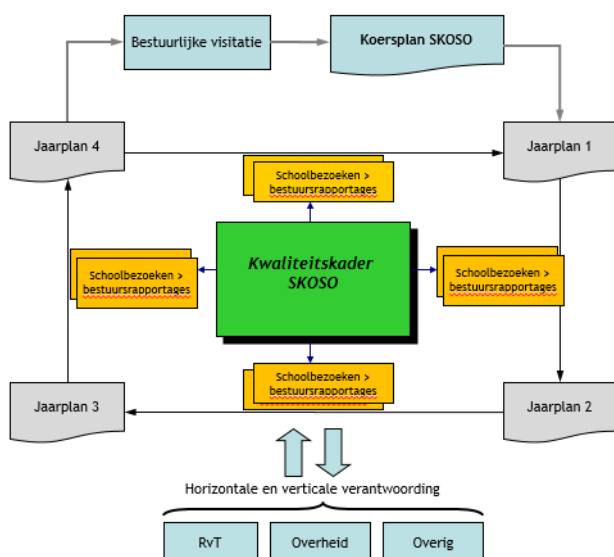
Bestuurlijke visitatie

Koersplan SKOSO

Jaarplan 4

Jaarplan 1

Schoolbezoeken > bestuursrapportages

Schoolbezoeken > bestuursrapportages

Kwaliteitskader SKOSO

Schoolbezoeken > bestuursrapportages

Schoolbezoeken > bestuursrapportages

Jaarplan 3

Jaarplan 2

Horizontale en verticale verantwoording

RvT

Overheid

Overig